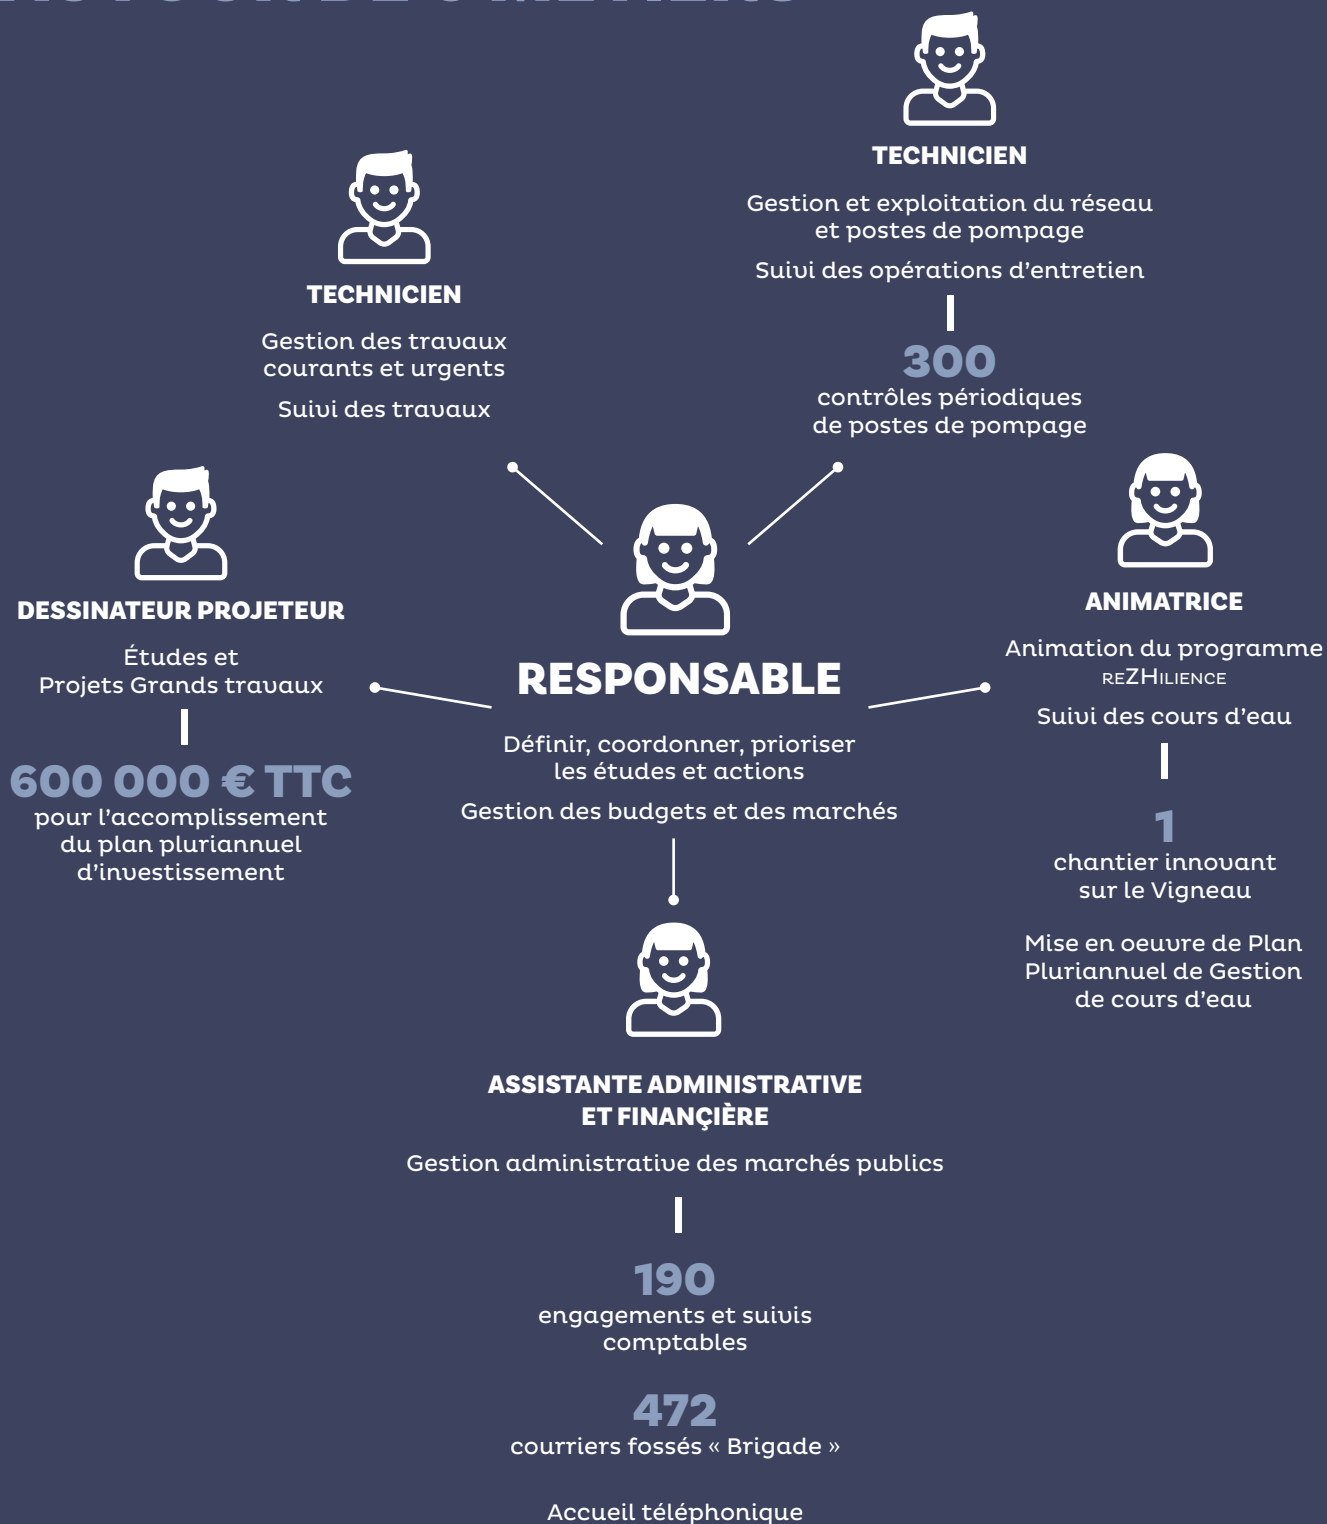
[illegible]

TECHNICIEN

Gestion et exploitation du réseau et postes de pompage

Suivi des opérations d'entretien

300
contrôles périodiques de postes de pompage

TECHNICIEN

Gestion des travaux courants et urgents

Suivi des travaux

DESSINATEUR PROJETEUR

Études et Projets Grands travaux

600 000 € TTC
pour l'accomplissement du plan pluriannuel d'investissement

RESPONSABLE

Définir, coordonner, prioriser les études et actions

Gestion des budgets et des marchés

ANIMATRICE

Animation du programme REZHILIENCE

Suivi des cours d'eau

1
chantier innovant sur le Vigneau

Mise en oeuvre de Plan Pluriannuel de Gestion de cours d'eau

ASSISTANTE ADMINISTRATIVE ET FINANÇIÈRE

Gestion administrative des marchés publics

190
engagements et suivis comptables

472
courriers fossés « Brigade »

Accueil téléphonique